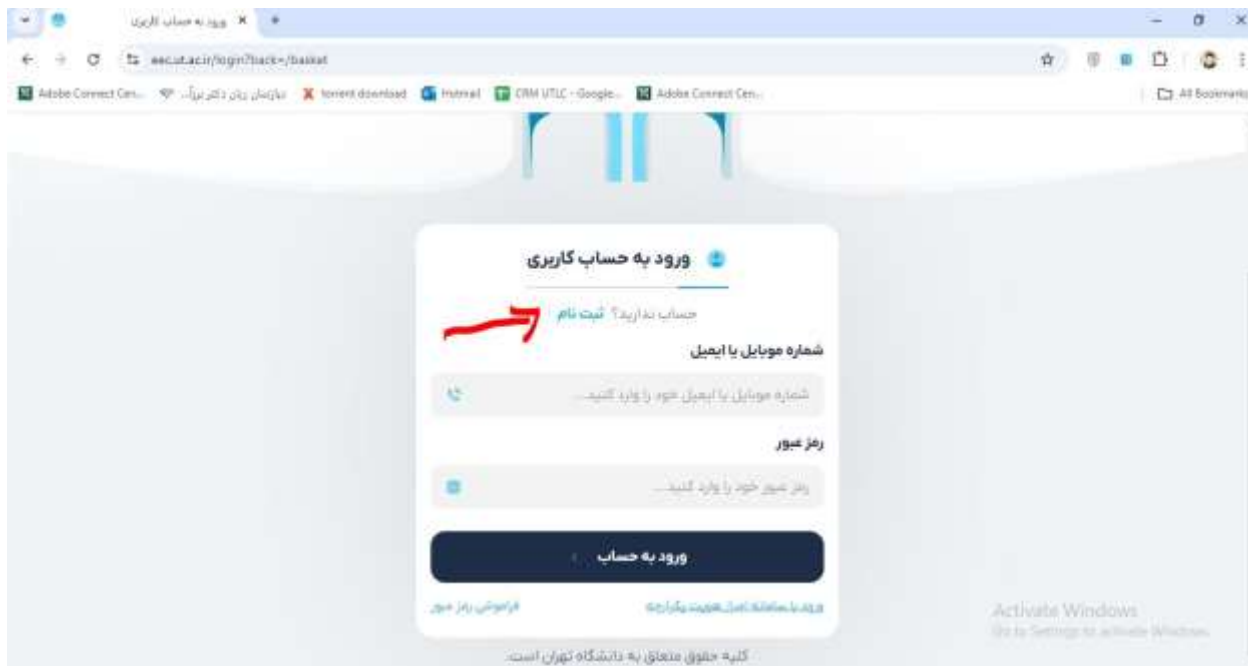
ورود به حساب کاربری ×

eec.ut.ac.ir/login?back=/basket

Adobe Connect Cen... سازمان زبان دکتر بزرگ... torrent download Hotmail CRM UTLC - Google... Adobe Connect Cen...

All Bookmarks

ورود به حساب کاربری

حساب ندارید؟ ثبت نام

شماره موبایل یا ایمیل

شماره موبایل یا ایمیل خود را وارد کنید...

رمز عبور

رمز عبور خود را وارد کنید...

ورود به حساب

فراموشی رمز عبور

ورود با سامانه احراز هویت یکپارچه

Activate Windows
Go to Settings to activate Windows.

کلیه حقوق متعلق به دانشگاه تهران است.